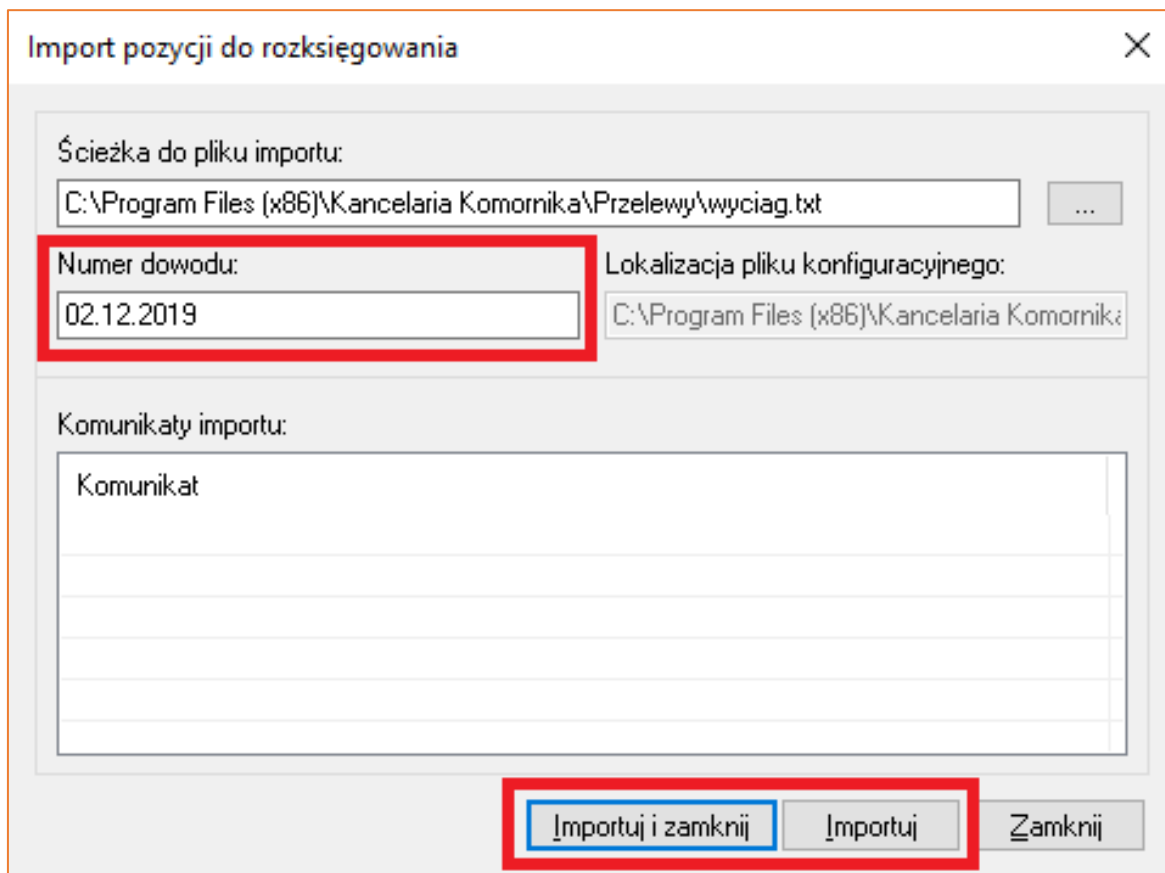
Import pozycji do rozksięgowania

Ścieżka do pliku importu:

C:\Program Files (x86)\Kancelaria Komornika\Przelewy\wyciag.txt

...

Numer dowodu:

02.12.2019

Lokalizacja pliku konfiguracyjnego:

C:\Program Files (x86)\Kancelaria Komornika

Komunikaty importu:

Komunikat

Importuj i zamknij

Importuj

Zamknij